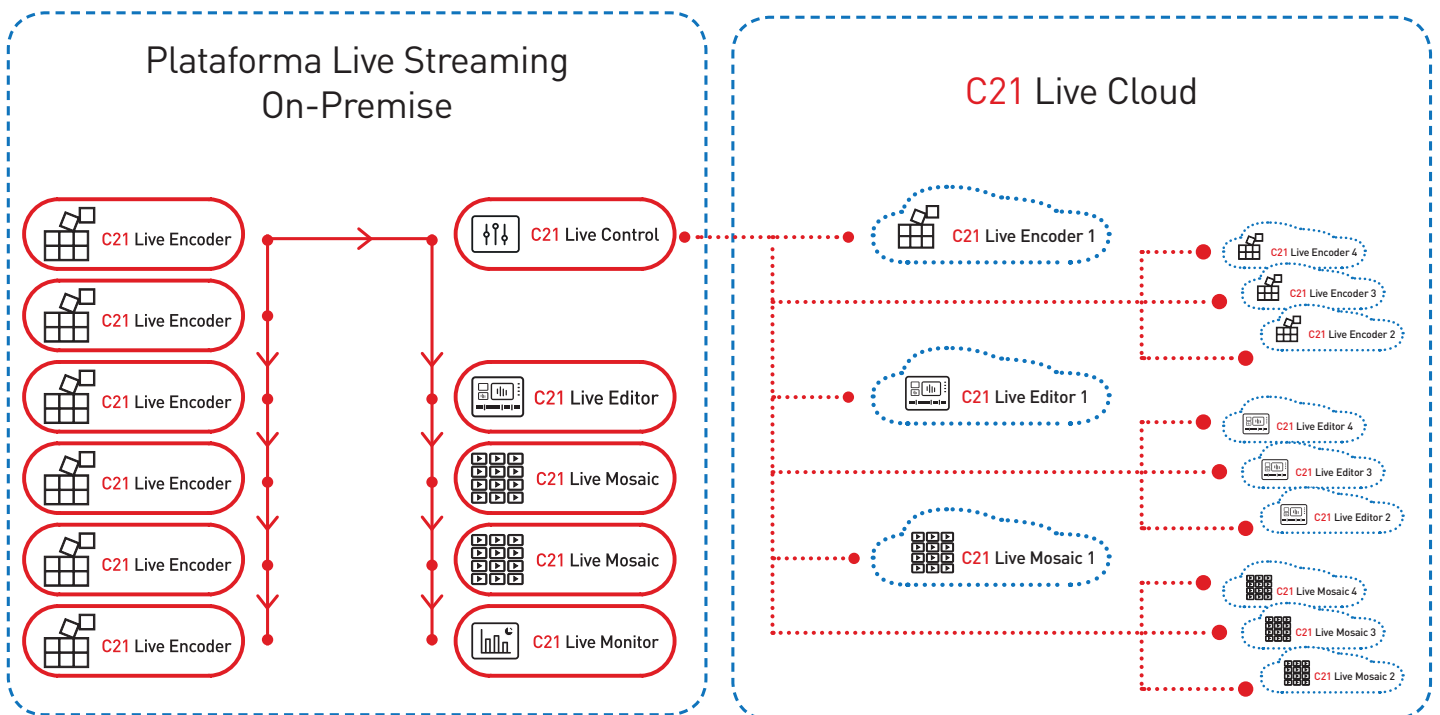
Plataforma Live Streaming On-Premise

C21 Live Encoder

C21 Live Encoder

C21 Live Encoder

C21 Live Encoder

C21 Live Encoder

C21 Live Encoder

C21 Live Control

C21 Live Editor

C21 Live Mosaic

C21 Live Mosaic

C21 Live Monitor

C21 Live Cloud

C21 Live Encoder 1

C21 Live Encoder 4

C21 Live Encoder 3

C21 Live Encoder 2

C21 Live Editor 1

C21 Live Editor 4

C21 Live Editor 3

C21 Live Editor 2

C21 Live Mosaic 1

C21 Live Mosaic 4

C21 Live Mosaic 3

C21 Live Mosaic 2